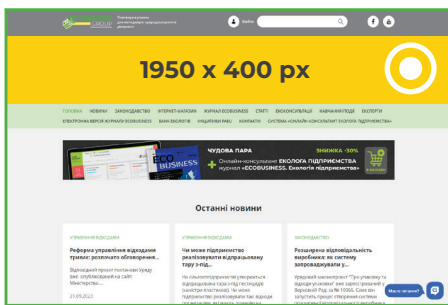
ECOGROUP Інформаційна система для менеджерів природоохоронної діяльності

Вхід

1950 x 400 px

ГОЛОВНА НОВИНИ ЗАКОНОДАВСТВО ІНТЕРНЕТ-МАГАЗИН ЖУРНАЛ ECOBUSINESS СТАТТІ ЕКОКОНСУЛЬТАЦІЇ НАВЧАННЯ ПОДІЇ ЕКСПЕРТИ
ЕЛЕКТРОННА ВЕРСІЯ ЖУРНАЛУ ECOBUSINESS БАНК ЕКОЛОГІВ НАЦІОНАЛЬНІ ВИДИ КОНТАКТИ СИСТЕМА «ОНЛАЙН-КОНСУЛЬТАНТ ЕКОЛОГА ПІДПРИЄМСТВА»

ЧУДОВА ПАРА ЗНИЖКА -30%
+ Онлайн-консультант ЕКОЛОГА ПІДПРИЄМСТВА
журнал «ECOBUSINESS. Екологія підприємства»

Останні новини

УПРАВЛІННЯ ВІДХОДАМИ
Реформа управління відходами триває: розпочато обговорення...
Відповідний проект постанови Уряду вже оприлюднений на сайті Міністерства...
21.09.2023

УПРАВЛІННЯ ВІДХОДАМИ
Чи може підприємство реалізовувати відпрацьовану тару з-під...
На сільгосппідприємстві утворюється відпрацьована тара з-під пестицидів (каністри пластикові). Чи може підприємство реалізовувати такі відходи

ЗАКОНОДАВСТВО
Розширена відповідальність виробника: як систему запроваджуватиму...
Урядовий законопроєкт "Про упаковку та відходи упаковки" вже зареєстрований у Верховній Раді за № 10065. Саме він запустить процес створення системи

Маєте питання?